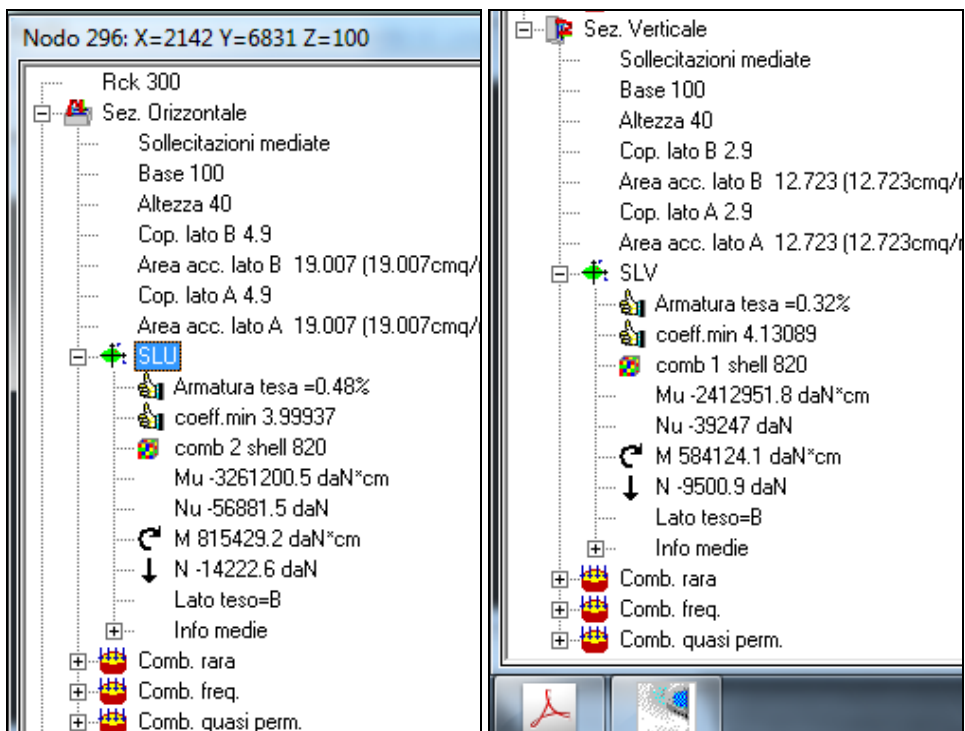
Nodo 296: X=2142 Y=6831 Z=100

Rck 300
Sez. Orizzontale
Sollecitazioni mediate
Base 100
Altezza 40
Cop. lato B 4.9
Area acc. lato B 19.007 (19.007cmq/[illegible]
Cop. lato A 4.9
Area acc. lato A 19.007 (19.007cmq/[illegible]
SLU
Armatura tesa =0.48%
coeff.min 3.99937
comb 2 shell 820
Mu -3261200.5 daN*cm
Nu -56881.5 daN
M 815429.2 daN*cm
N -14222.6 daN
Lato teso=B
Info medie
Comb. rara
Comb. freq.
Comb. quasi perm.

Sez. Verticale
Sollecitazioni mediate
Base 100
Altezza 40
Cop. lato B 2.9
Area acc. lato B 12.723 (12.723cmq/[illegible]
Cop. lato A 2.9
Area acc. lato A 12.723 (12.723cmq/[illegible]
SLV
Armatura tesa =0.32%
coeff.min 4.13089
comb 1 shell 820
Mu -2412951.8 daN*cm
Nu -39247 daN
M 584124.1 daN*cm
N -9500.9 daN
Lato teso=B
Info medie
Comb. rara
Comb. freq.
Comb. quasi perm.